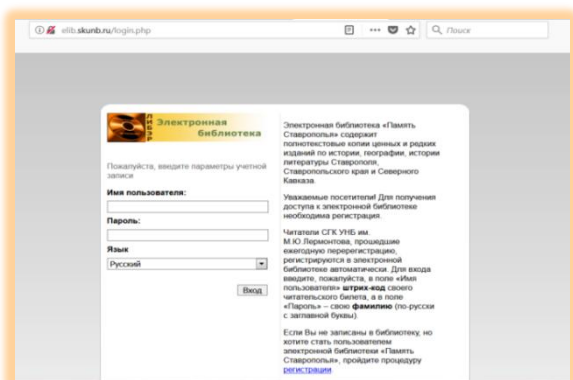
elib.skunb.ru/login.php

Поиск

Электронная библиотека

Пожалуйста, введите параметры учетной записи

Имя пользователя:

Пароль:

Язык

Русский

Вход

Электронная библиотека «Память Ставрополья» содержит полнотекстовые копии ценных и редких изданий по истории, географии, истории литературы Ставрополя, Ставропольского края и Северного Кавказа.

Уважаемые посетители! Для получения доступа к электронной библиотеке необходима регистрация.

Читатели СГК УНБ им. М.Ю.Лермонтова, прошедшие ежегодную перерегистрацию, регистрируются в электронной библиотеке автоматически. Для входа введите, пожалуйста, в поле «Имя пользователя» штрих-код своего читательского билета, а в поле «Пароль» – свою фамилию (по-русски с заглавной буквы).

Если Вы не записаны в библиотеку, но хотите стать пользователем электронной библиотеки «Память Ставрополья», пройдите процедуру регистрации.